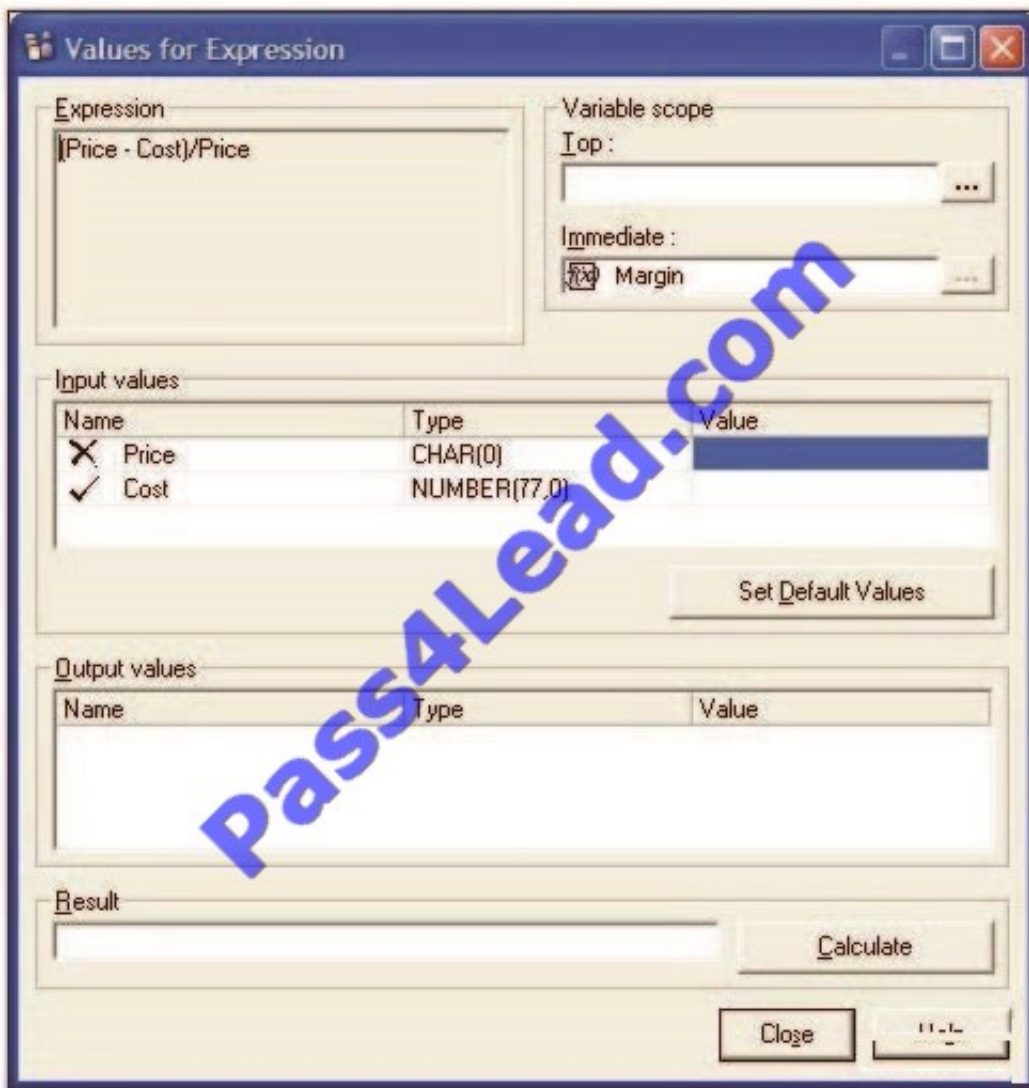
Values for Expression

Expression
(Price - Cost)/Price

Variable scope
Top :
...
Immediate :
Margin
...

Input values

| Name | Type | Value |
|---|---|---|
| Price | CHAR(0) | |
| Cost | NUMBER(77,0) | |

Set Default Values

Output values

| Name | Type | Value |
|---|---|---|

Result

Calculate

Close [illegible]

Pass4Lead.com